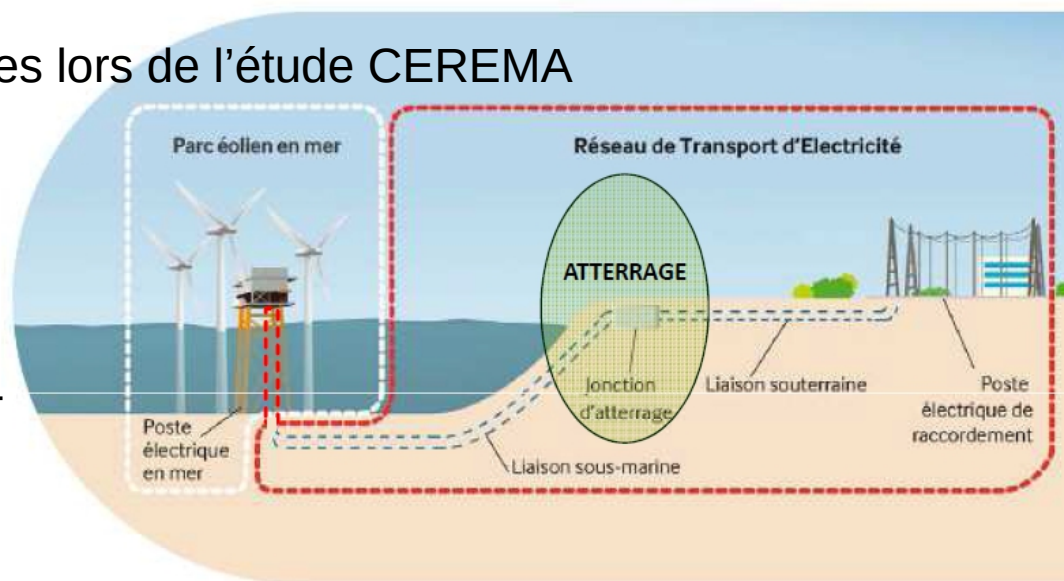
es lors de l'étude CEREMA

Parc éolien en mer

Réseau de Transport d'Electricité

ATTERRAGE

Jonction d'atterrage

Liaison souterraine

Poste électrique de raccordement

Poste électrique en mer

Liaison sous-marine